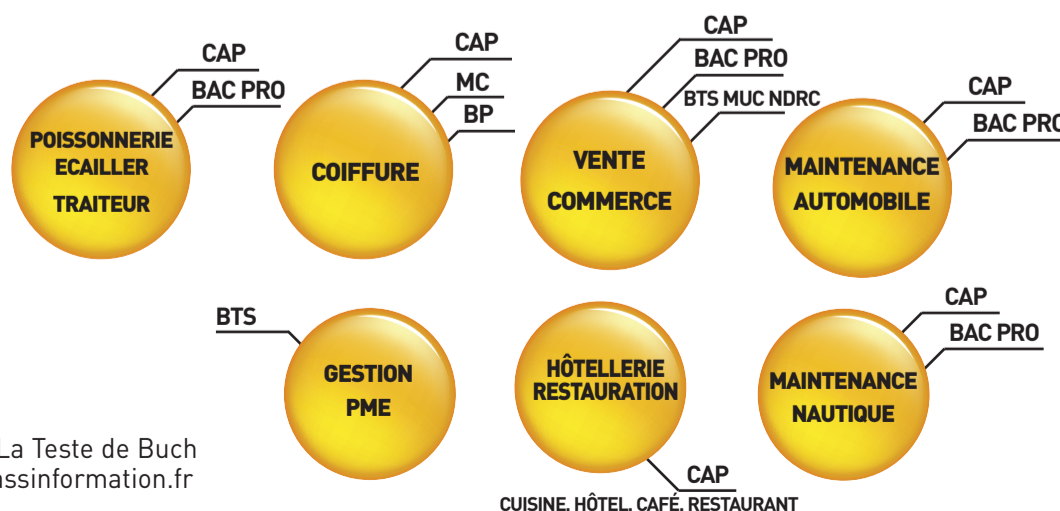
CAP
BAC PRO
POISSONNERIE
ECAILLER
TRAITEUR

CAP
MC
BP
COIFFURE

CAP
BAC PRO
BTS MUC NDRC
VENTE
COMMERCE

CAP
BAC PRO
MAINTENANCE
AUTOMOBILE

BTS
GESTION
PME

HÔTELLERIE
RESTAURATION
CAP
CUISINE, HÔTEL, CAFÉ, RESTAURANT

CAP
BAC PRO
MAINTENANCE
NAUTIQUE

La Teste de Buch
assinformation.fr